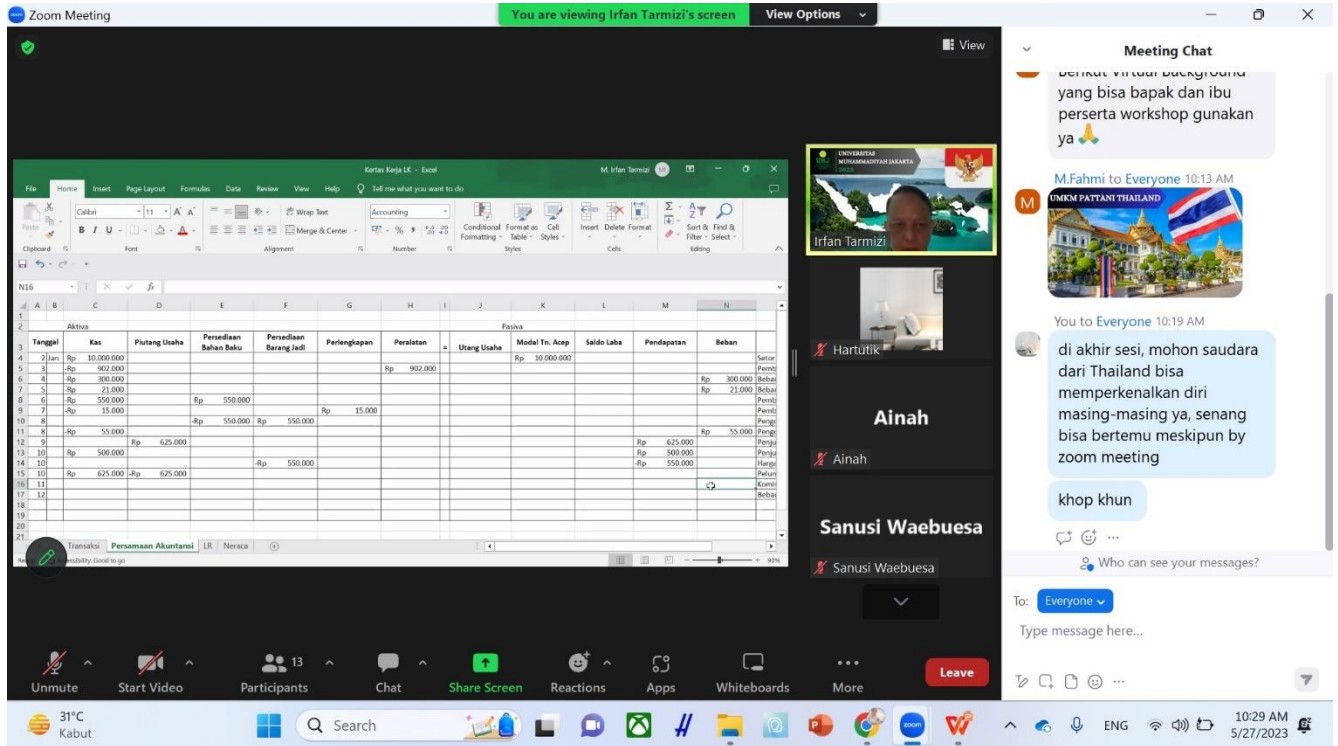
Zoom Meeting

You are viewing Irfan Tarmizi's screen View Options

View

Kertas Kerja LK - Excel M. Irfan Tarmizi

File Home Insert Page Layout Formulas Data Review View Help Tell me what you want to do

Calibri 11 Wrap Text Merge & Center Accounting Conditional Formatting Format as Table Cell Styles Insert Delete Format Sort & Filter Find & Select

Clipboard Font Alignment Number Styles Cells Editing

N16

| Tanggal | | Kas | Piutang Usaha | Persediaan Bahan Baku | Persediaan Barang Jadi | Perlengkapan | Peralatan | = | Utang Usaha | Modal Tn. Acep | Saldo Laba | Pendapatan | Beban | |
|---|---|---|---|---|---|---|---|---|---|---|---|---|---|---|
| 2 | Jan | Rp 10.000.000 | | | | | | | | Rp 10.000.000 | | | | Setor |
| 3 | | -Rp 902.000 | | | | | Rp 902.000 | | | | | | | Pemb |
| 4 | | -Rp 300.000 | | | | | | | | | | | Rp 300.000 | Beba |
| 5 | | -Rp 21.000 | | | | | | | | | | | Rp 21.000 | Beba |
| 6 | | -Rp 550.000 | | Rp 550.000 | | | | | | | | | | Pemb |
| 7 | | -Rp 15.000 | | | | Rp 15.000 | | | | | | | | Pemb |
| 8 | | | | -Rp 550.000 | Rp 550.000 | | | | | | | | | Peng |
| 8 | | -Rp 55.000 | | | | | | | | | | | Rp 55.000 | Peng |
| 9 | | | Rp 625.000 | | | | | | | | | Rp 625.000 | | Penju |
| 10 | | Rp 500.000 | | | | | | | | | | Rp 500.000 | | Penju |
| 10 | | | | | -Rp 550.000 | | | | | | | -Rp 550.000 | | Harga |
| 10 | | Rp 625.000 | -Rp 625.000 | | | | | | | | | | | Pelun |
| 11 | | | | | | | | | | | | | | Komi |
| 12 | | | | | | | | | | | | | | Beba |

Aktiva Pasiva

Transaksi Persamaan Akuntansi LR Neraca

Accessibility: Good to go

UNIVERSITAS MUHAMMADIYAH JAKARTA

Irfan Tarmizi

Hartutik

Ainah

Ainah

Sanusi Waebuesa

Sanusi Waebuesa

Meeting Chat

Berikut virtual background yang bisa bapak dan ibu perserta workshop gunakan ya 🙏

M.Fahmi to Everyone 10:13 AM

UMKM PATTANI THAILAND

You to Everyone 10:19 AM

di akhir sesi, mohon saudara dari Thailand bisa memperkenalkan diri masing-masing ya, senang bisa bertemu meskipun by zoom meeting

khop khun

Who can see your messages?

To: Everyone

Type message here...

Unmute Start Video 13 Participants Chat Share Screen Reactions Apps Whiteboards More Leave

31°C Kabut Search ENG 10:29 AM 5/27/2023